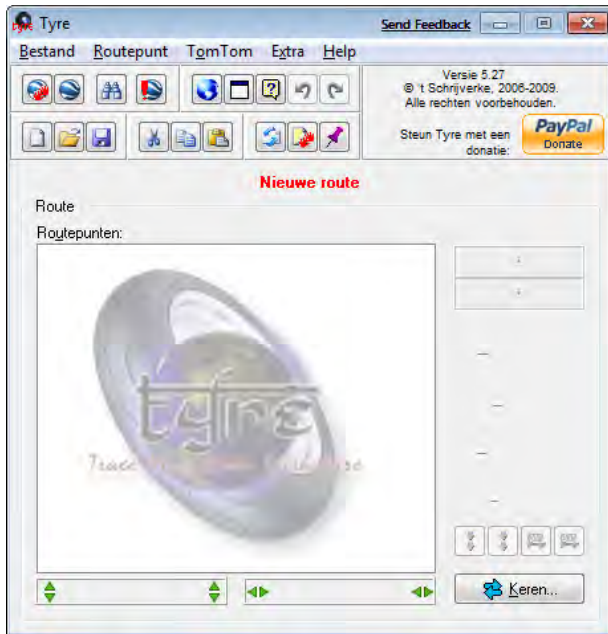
Tyre
Send Feedback
Bestand Routepunt TomTom Extra Help
Versie 5.27
© 't Schrijverke, 2006-2009.
Alle rechten voorbehouden.
Steun Tyre met een donatie:
PayPal
Donate
Nieuwe route
Route
Routepunten:
tyre
Trace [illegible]
Keren...